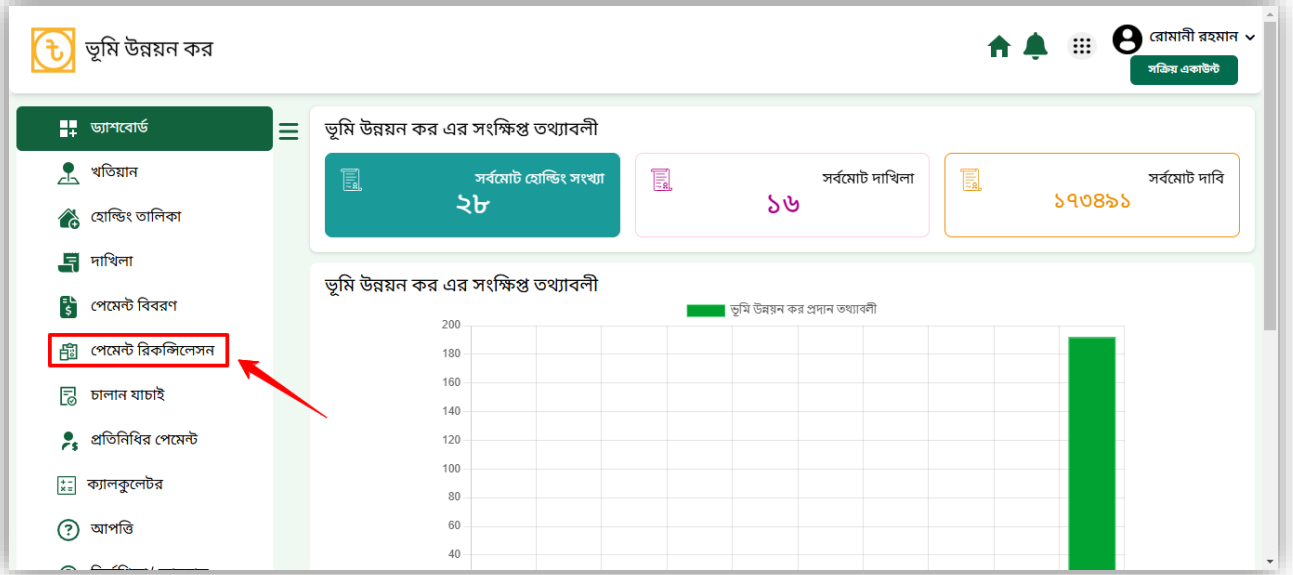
ভূমি উন্নয়ন কর

রোমানী রহমান

সক্রিয় একাউন্ট

ড্যাশবোর্ড
খতিয়ান
হোল্ডিং তালিকা
দাখিলা
পেমেন্ট বিবরণ
পেমেন্ট রিকন্সিলেসন
চালান যাচাই
প্রতিনিধির পেমেন্ট
ক্যালকুলেটর
আপত্তি
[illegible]

ভূমি উন্নয়ন কর এর সংক্ষিপ্ত তথ্যাবলী

সর্বমোট হোল্ডিং সংখ্যা
২৮

সর্বমোট দাখিলা
১৬

সর্বমোট দাবি
১৭৩৪৯১

ভূমি উন্নয়ন কর এর সংক্ষিপ্ত তথ্যাবলী

ভূমি উন্নয়ন কর প্রদান তথ্যাবলী

200
180
160
140
120
100
80
60
40